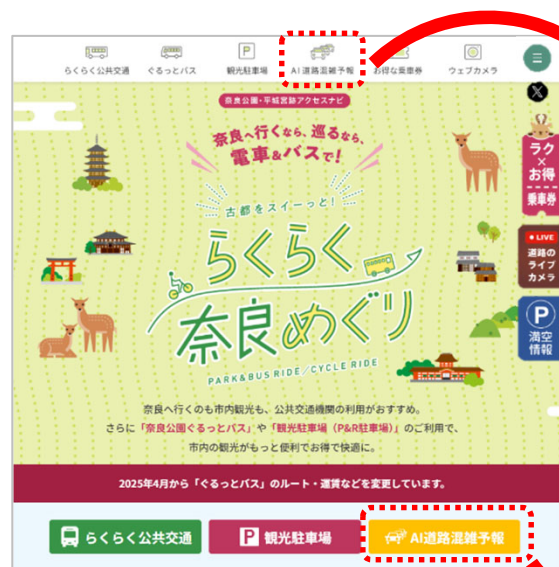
らくらく公共交通 ぐるっとバス 観光駐車場 AI道路混雑予報 お得な乗車券 ウェブカメラ

奈良公園・平城宮跡アクセスナビ

奈良へ行くなら、巡るなら、電車&バスで!

古都をスイーっと!

らくらく奈良めぐり

PARK&BUS RIDE／CYCLE RIDE

ラク×お得 乗車券

● LIVE 道路のライブカメラ

P 満空情報

奈良へ行くのも市内観光も、公共交通機関の利用がおすすめ。
さらに「奈良公園ぐるっとバス」や「観光駐車場（P&R駐車場）」のご利用で、
市内の観光がもっと便利でお得で快適に。

2025年4月から「ぐるっとバス」のルート・運賃などを変更しています。

らくらく公共交通 観光駐車場 AI道路混雑予報